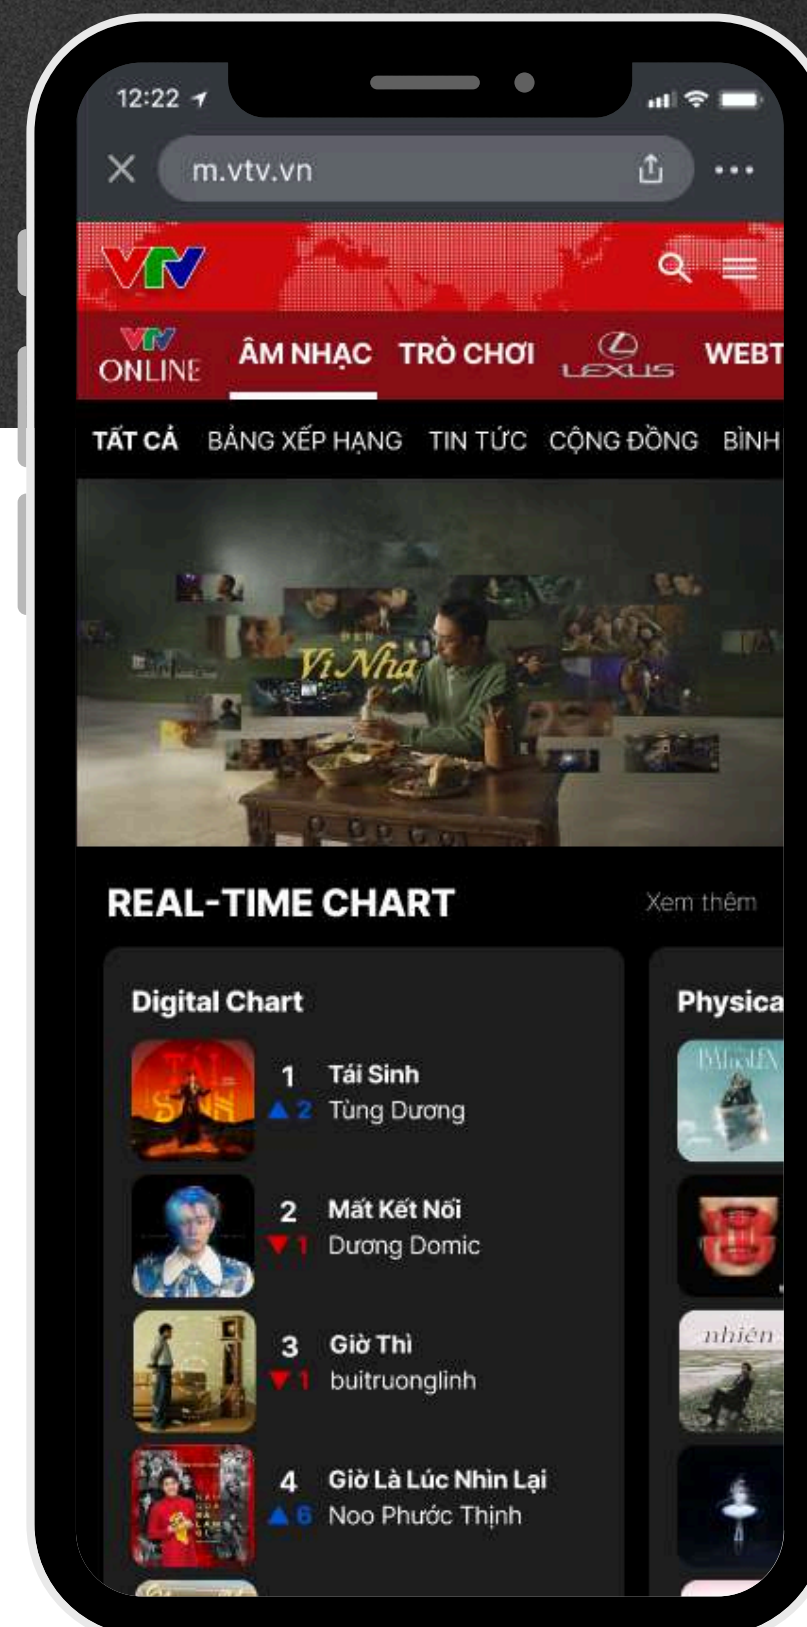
12:22

m.vtv.vn

VTV

VTV ONLINE ÂM NHẠC TRÒ CHƠI LEXUS WEBT

TẤT CẢ BẢNG XẾP HẠNG TIN TỨC CỘNG ĐỒNG BÌNH

Vị Nhà

REAL-TIME CHART

Xem thêm

Digital Chart

1 Tái Sinh
▲ 2 Tùng Dương

2 Mất Kết Nối
▼ 1 Dương Domic

3 Giờ Thì
▼ 1 buitruonglinh

4 Giờ Là Lúc Nhìn Lại
▲ 6 Noo Phước Thịnh

Physica

nhiên